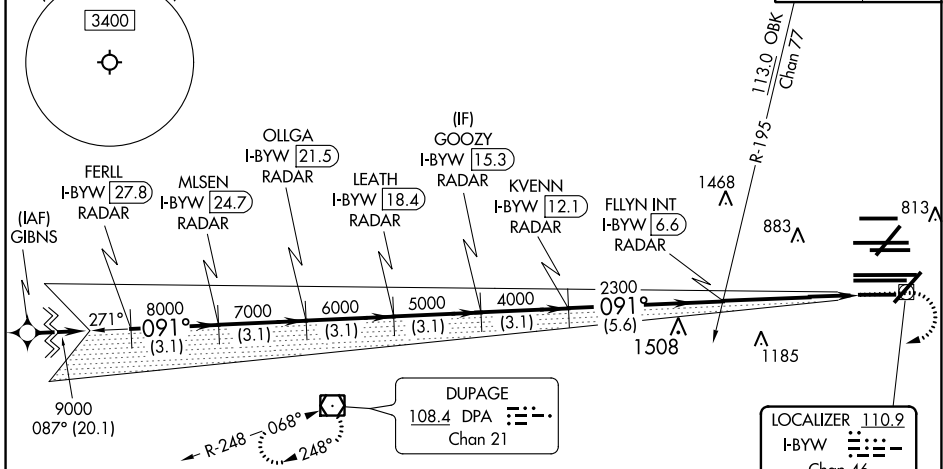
3400

113.0 OBK
Chan 77

R-195

(IAF)
GIBNS

FERLL
I-BYW 27.8
RADAR

MLSEN
I-BYW 24.7
RADAR

OLLGA
I-BYW 21.5
RADAR

LEATH
I-BYW 18.4
RADAR

(IF)
GOOZY
I-BYW 15.3
RADAR

KVENN
I-BYW 12.1
RADAR

FLLYN INT
I-BYW 6.6
RADAR

1468

883

813

271°

8000
091°
(3.1)

7000
(3.1)

6000
(3.1)

5000
(3.1)

4000
(3.1)

2300
091°
(5.6)

1508

1185

9000
087° (20.1)

R-248
068°
248°

DUPAGE
108.4 DPA
Chan 21

LOCALIZER 110.9
I-BYW
Chan 46